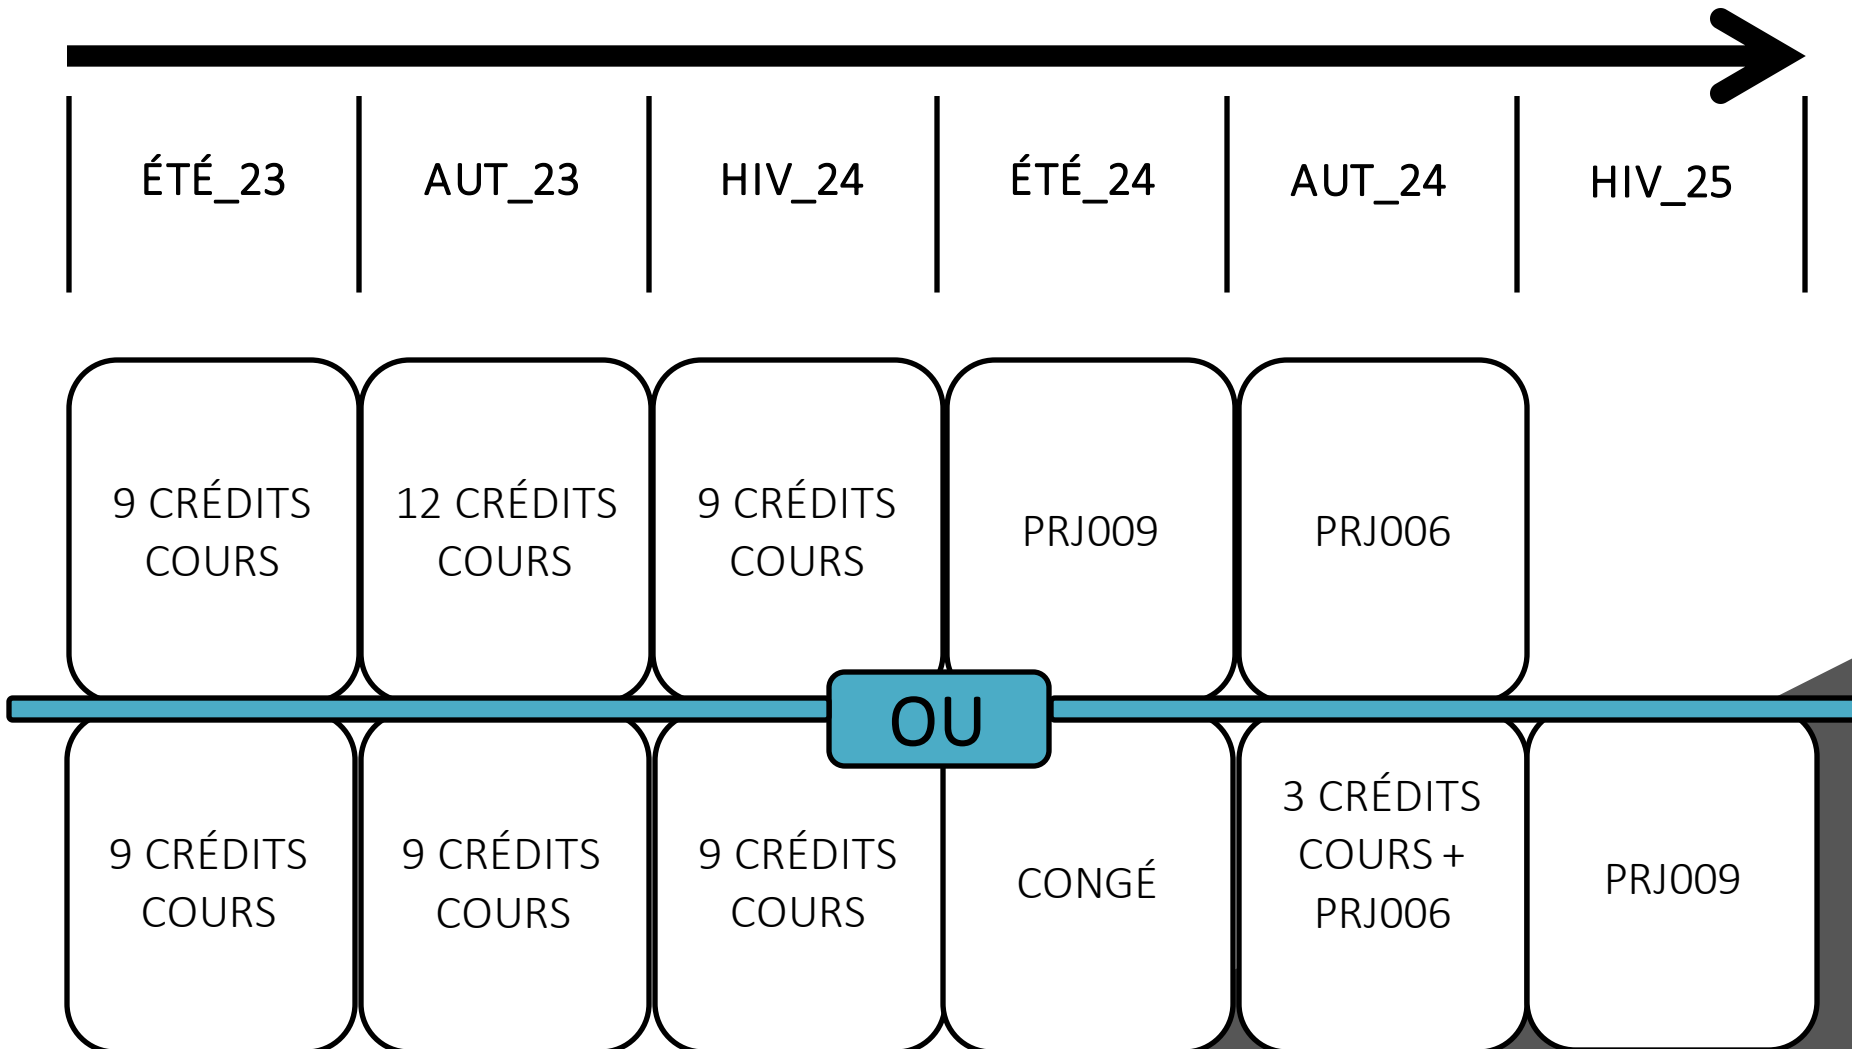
| ÉTÉ_23 | AUT_23 | HIV_24 | ÉTÉ_24 | AUT_24 | HIV_25 |
|---|---|---|---|---|---|
| 9 CRÉDITS COURS | 12 CRÉDITS COURS | 9 CRÉDITS COURS | PRJ009 | PRJ006 | |

OU

| ÉTÉ_23 | AUT_23 | HIV_24 | ÉTÉ_24 | AUT_24 | HIV_25 |
|---|---|---|---|---|---|
| 9 CRÉDITS COURS | 9 CRÉDITS COURS | 9 CRÉDITS COURS | CONGÉ | 3 CRÉDITS COURS + PRJ006 | PRJ009 |